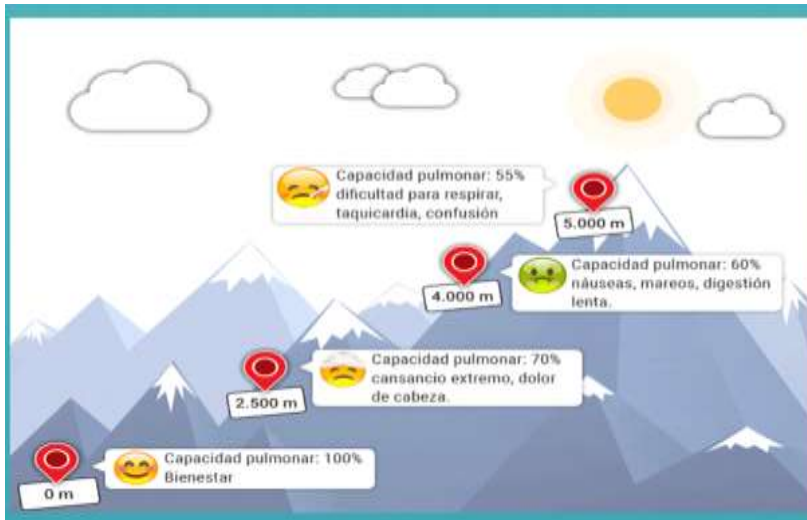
Capacidad pulmonar: 55% dificultad para respirar, taquicardia, confusión

5.000 m

4.000 m

Capacidad pulmonar: 60% náuseas, mareos, digestión lenta.

Capacidad pulmonar: 70% cansancio extremo, dolor de cabeza.

2.500 m

Capacidad pulmonar: 100% Bienestar

0 m